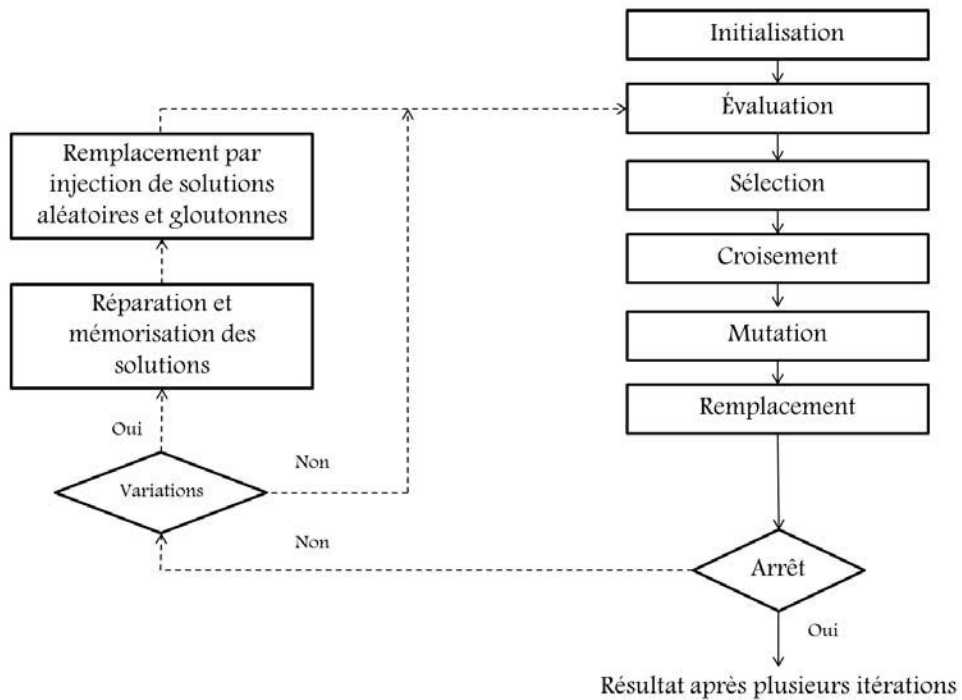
Initialisation

Évaluation

Sélection

Croisement

Mutation

Remplacement

Remplacement par injection de solutions aléatoires et gloutonnes

Réparation et mémorisation des solutions

Oui

Variations

Non

Non

Arrêt

Oui

Résultat après plusieurs itérations